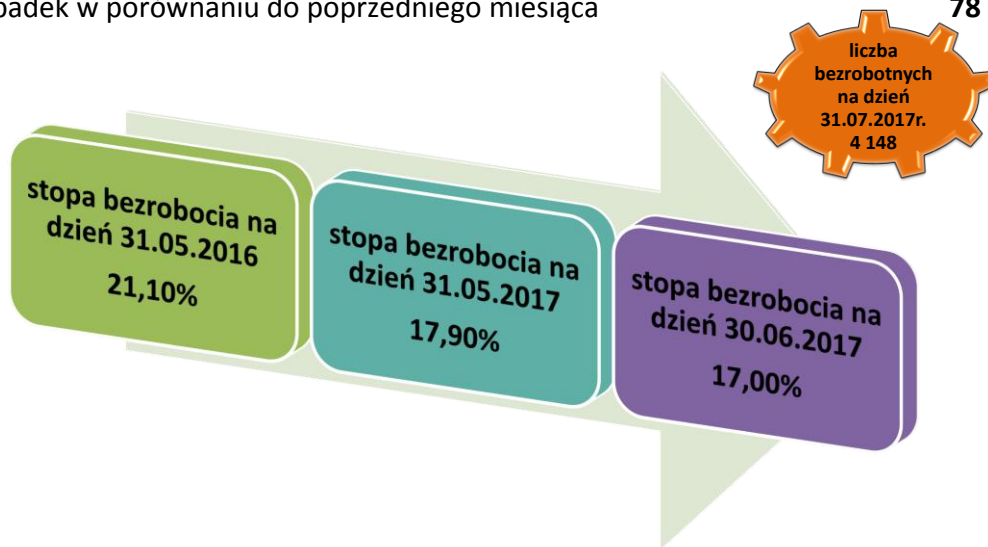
padek w porównaniu do poprzedniego miesiąca 78

liczba bezrobotnych na dzień 31.07.2017r. 4 148

stopa bezrobocia na dzień 31.05.2016
21,10%

stopa bezrobocia na dzień 31.05.2017
17,90%

stopa bezrobocia na dzień 30.06.2017
17,00%